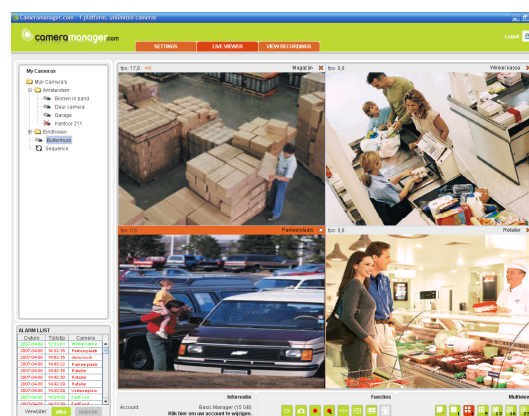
Cameramanager.com - 1 platform, unlimited cameras

cameramanager.com

SETTINGS
LIVE VIEWER
VIEW RECORDINGS

Logoff

My Cameras
Mijn Camera's
Amsterdam
Binnen in pand
Deur camera
Garage
Kantoor 211
Eindhoven
Buitenhuis
Sequence

fps: 17,0
Magazijn
fps: 0,0
Winkel kassa
fps: 0,0
Parkeerplaats
fps: 0,0
Pakaller

ALARM LIST
| Datum | Tijdstip | Camera |
|---|---|---|
| 2007-04-09 | 12:03:01 | Winkelkassa |
| 2007-04-09 | 10:32:16 | Parkeerplaats |
| 2007-04-09 | 14:05:15 | Uitdieven |
| 2007-04-09 | 13:44:32 | Parkeerplaats |
| 2007-04-09 | 14:42:45 | Pakaller |
| 2007-04-09 | 14:42:39 | Pakaller |
| 2007-04-09 | 14:42:39 | Pakaller |
| 2007-04-09 | 14:30:28 | Verkoopplein |
| 2007-04-09 | 14:24:09 | FailEvnt |
| 2007-04-09 | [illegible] | FailEvnt |

Viewslider
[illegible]
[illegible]

Informatie
Account:
Basic Manager (15 GB)
Klik hier om uw account te wijzigen.
Functies
Multiview